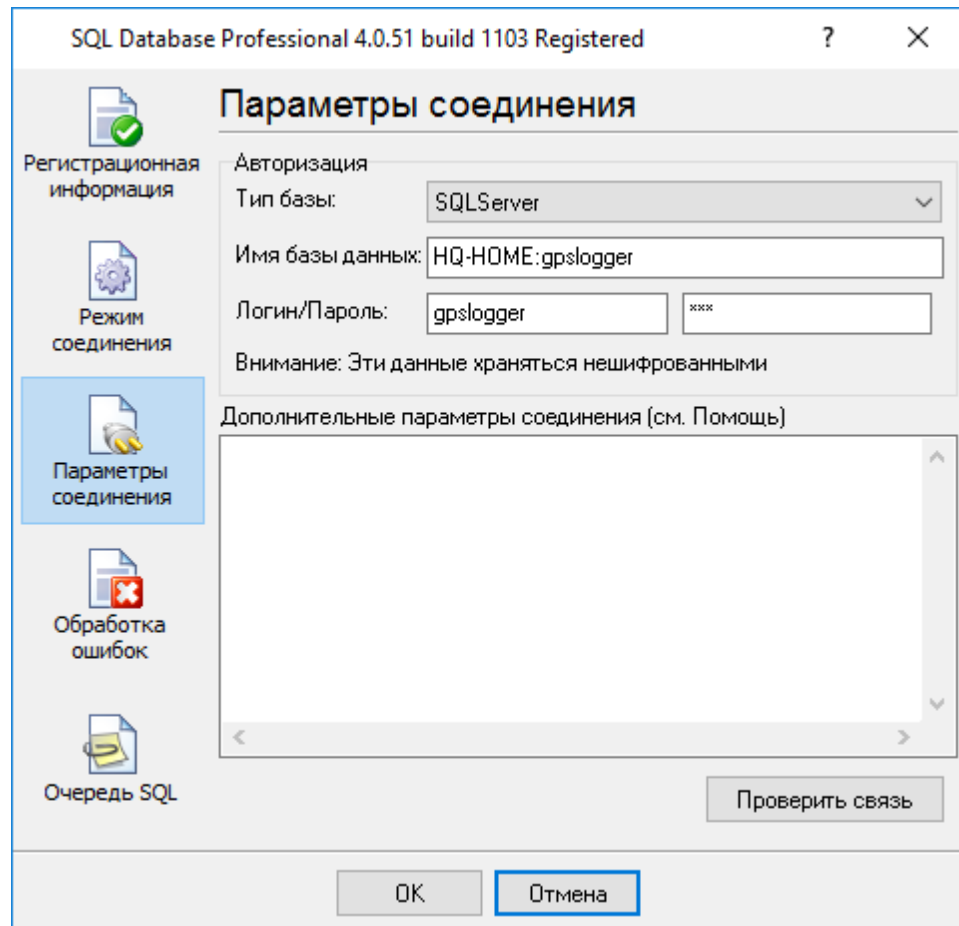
SQL Database Professional 4.0.51 build 1103 Registered ? ×

Регистрационная информация

Режим соединения

Параметры соединения

Обработка ошибок

Очередь SQL

Параметры соединения

Авторизация

Тип базы: SQLServer

Имя базы данных: HQ-HOME:gpslogger

Логин/Пароль: gpslogger ***

Внимание: Эти данные храняться нешифрованными

Дополнительные параметры соединения (см. Помощь)

Проверить связь

OK Отмена